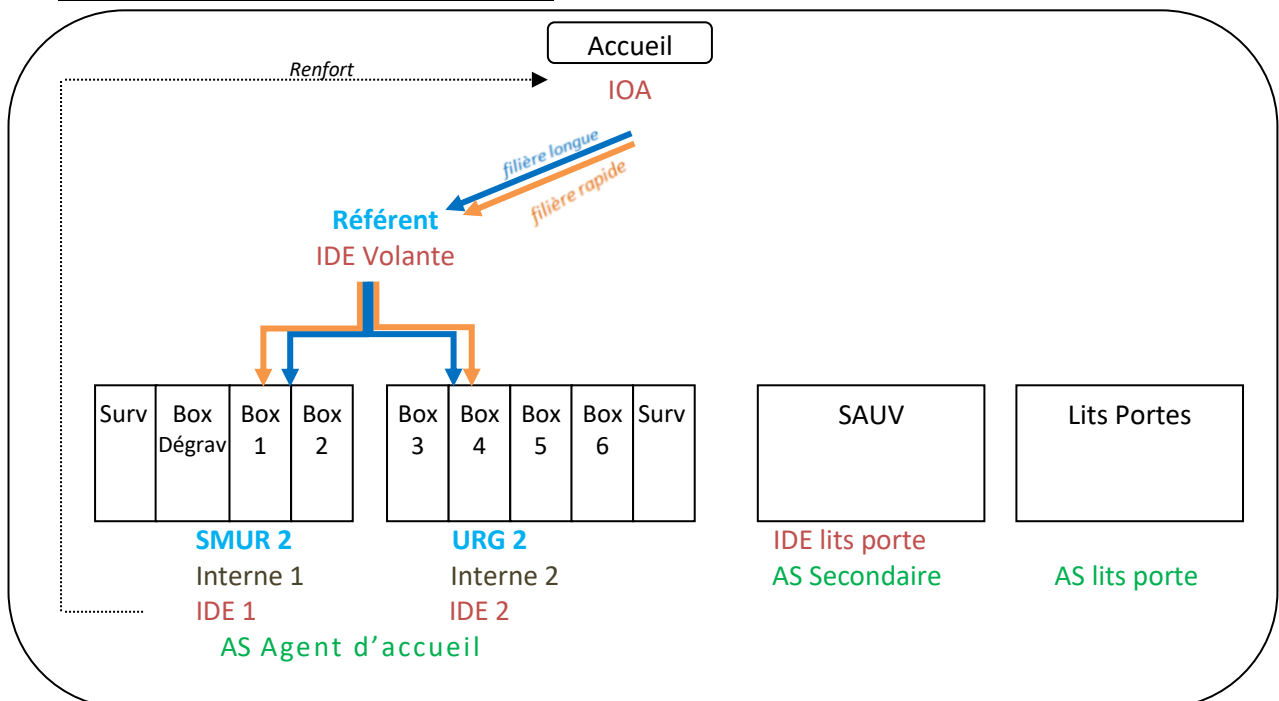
Accueil

Renfort

IOA

filière longue

filière rapide

Référent
IDE Volante

| Surv | Box Dégrav | Box 1 | Box 2 |
|---|---|---|---|

| Box 3 | Box 4 | Box 5 | Box 6 | Surv |
|---|---|---|---|---|

SAUV

Lits Portes

SMUR 2
Interne 1
IDE 1

URG 2
Interne 2
IDE 2

AS Agent d'accueil

IDE lits porte
AS Secondaire

AS lits porte